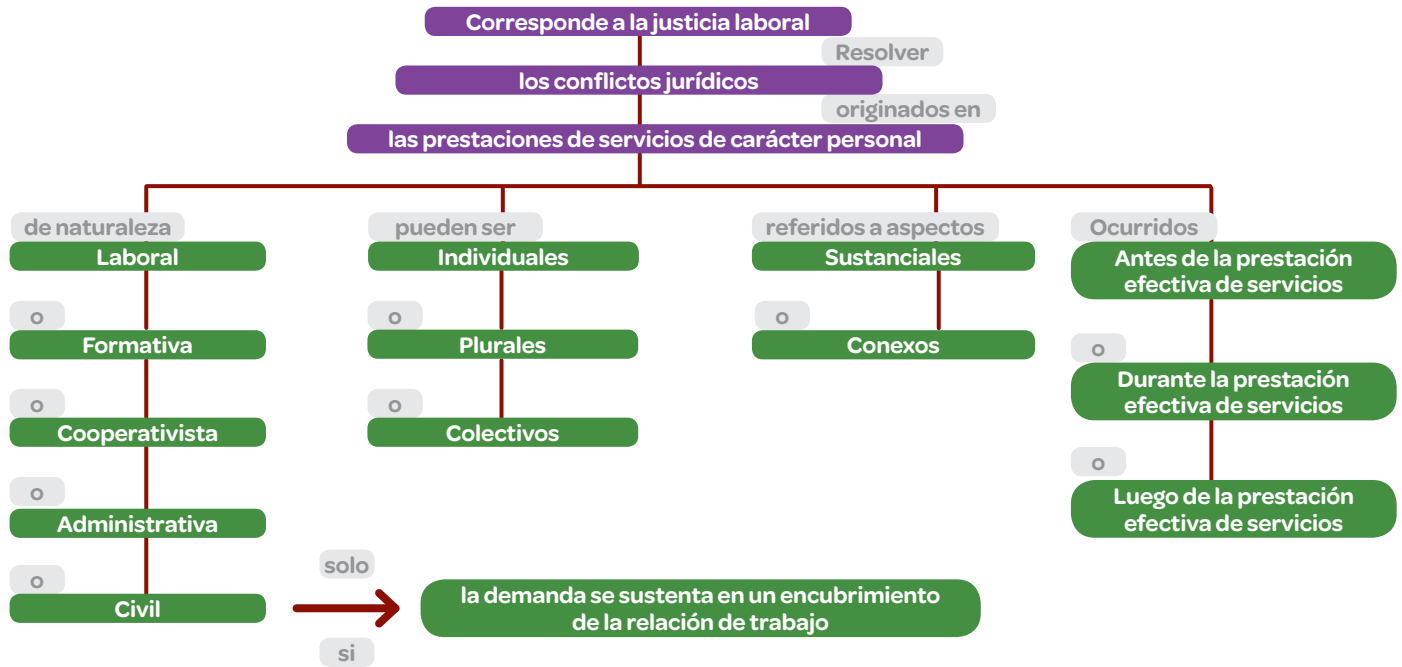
Corresponde a la justicia laboral

Resolver

los conflictos jurídicos

originados en

las prestaciones de servicios de carácter personal

de naturaleza

Laboral

o

Formativa

o

Cooperativista

o

Administrativa

o

Civil

pueden ser

Individuales

o

Plurales

o

Colectivos

referidos a aspectos

Sustanciales

o

Conexos

Ocurridos

Antes de la prestación efectiva de servicios

o

Durante la prestación efectiva de servicios

o

Luego de la prestación efectiva de servicios

solo

la demanda se sustenta en un encubrimiento de la relación de trabajo

si